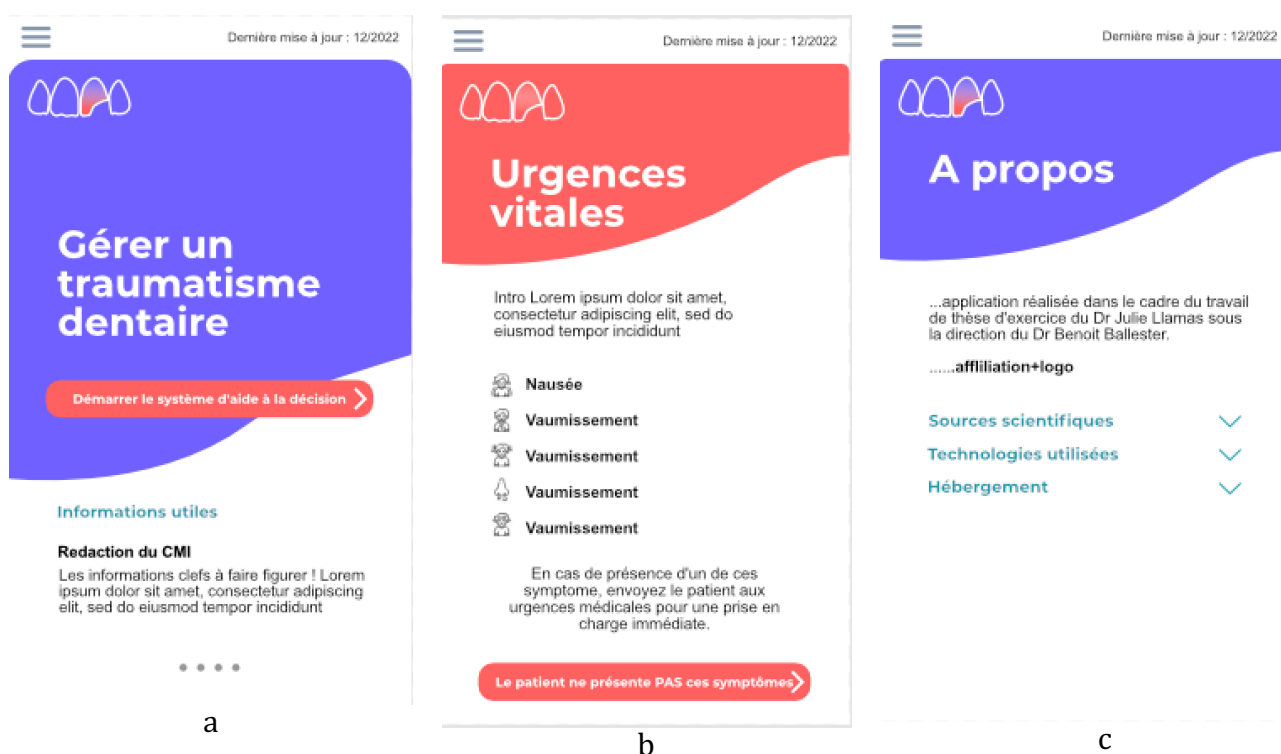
Dernière mise à jour : 12/2022

Gérer un traumatisme dentaire

Démarrer le système d'aide à la décision

Informations utiles

Redaction du CMI

Les informations clefs à faire figurer ! Lorem ipsum dolor sit amet, consectetur adipiscing elit, sed do eiusmod tempor incididunt

a

Dernière mise à jour : 12/2022

Urgences vitales

Intro Lorem ipsum dolor sit amet, consectetur adipiscing elit, sed do eiusmod tempor incididunt

Nausée

Vaumissement

Vaumissement

Vaumissement

Vaumissement

En cas de présence d'un de ces symptome, envoyez le patient aux urgences médicales pour une prise en charge immédiate.

Le patient ne présente PAS ces symptômes

b

Dernière mise à jour : 12/2022

A propos

...application réalisée dans le cadre du travail de thèse d'exercice du Dr Julie Llamas sous la direction du Dr Benoit Ballester.

......affiliation+logo

Sources scientifiques

Technologies utilisées

Hébergement

c